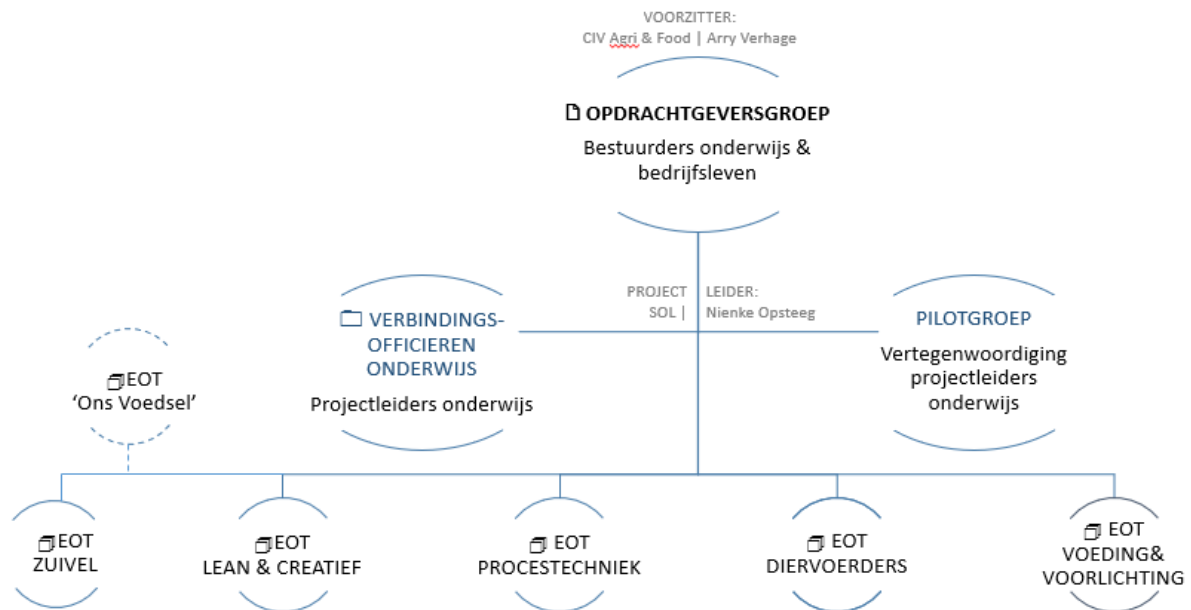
VOORZITTER:
CIV Agri & Food | Arry Verhage

OPDRACHTGEVERSGROEP
Bestuurders onderwijs & bedrijfsleven

PROJECT SOL | LEIDER: Nienke Opsteeg

VERBINDINGS-OFFICIEREN ONDERWIJS
Projectleiders onderwijs

PILOTGROEP
Vertegenwoordiging projectleiders onderwijs

EOT
'Ons Voedsel'

EOT
ZUIVEL

EOT
LEAN & CREATIEF

EOT
PROCESTECHNIEK

EOT
DIERVOERDERS

EOT
VOEDING&
VOORLICHTING